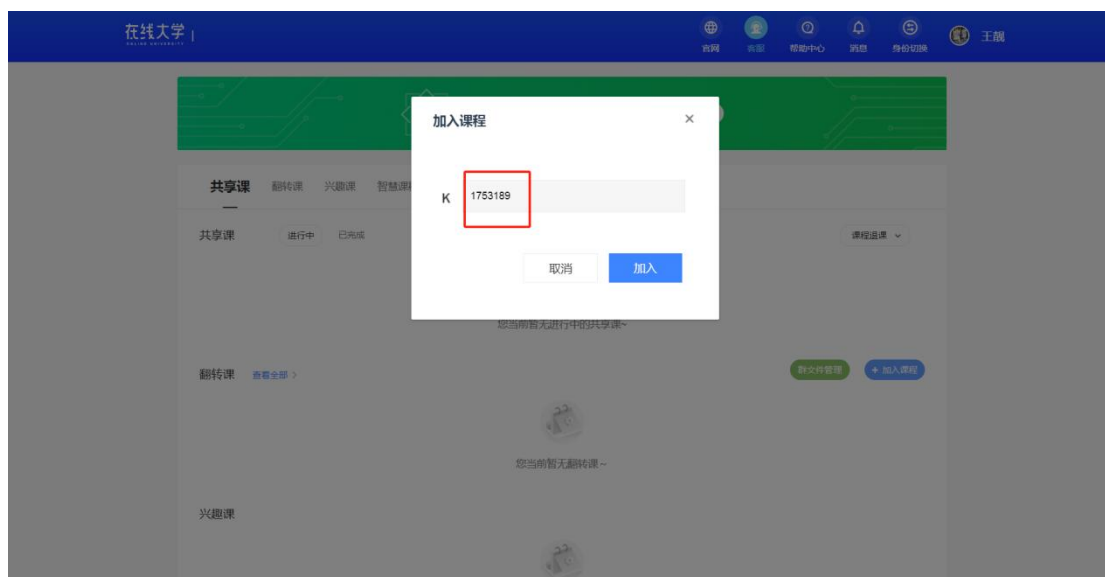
在线大学 | ONLINE UNIVERSITY

官网 客服 帮助中心 消息 身份切换 王靓

加入课程 ×

K 1753189

取消 加入

共享课 翻转课 兴趣课 智慧课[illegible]

共享课 进行中 已完成 课程追课

您当前暂无进行中的共享课~

翻转课 查看全部 > 附文件管理 + 加入课程

您当前暂无翻转课~

兴趣课